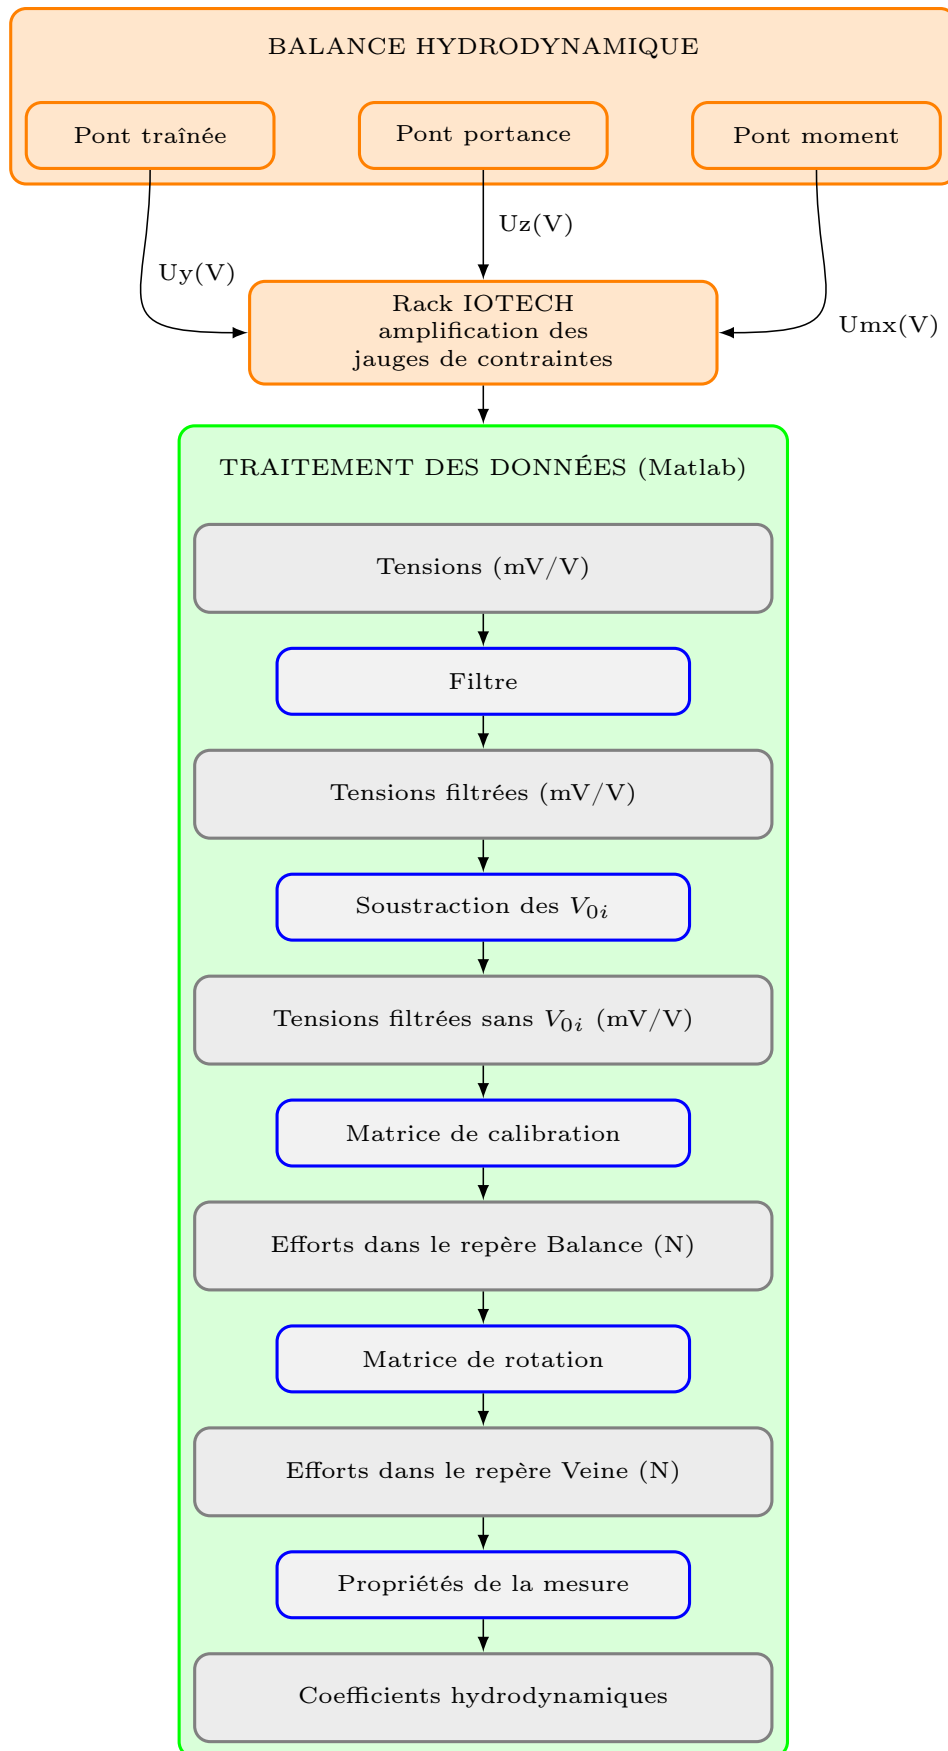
BALANCE HYDRODYNAMIQUE

Pont traînée

Pont portance

Pont moment

Uz(V)

Uy(V)

Umx(V)

Rack IOTECH
amplification des
jauges de contraintes

TRAITEMENT DES DONNÉES (Matlab)

Tensions (mV/V)

Filtre

Tensions filtrées (mV/V)

Soustraction des $V_{0i}$

Tensions filtrées sans $V_{0i}$ (mV/V)

Matrice de calibration

Efforts dans le repère Balance (N)

Matrice de rotation

Efforts dans le repère Veine (N)

Propriétés de la mesure

Coefficients hydrodynamiques